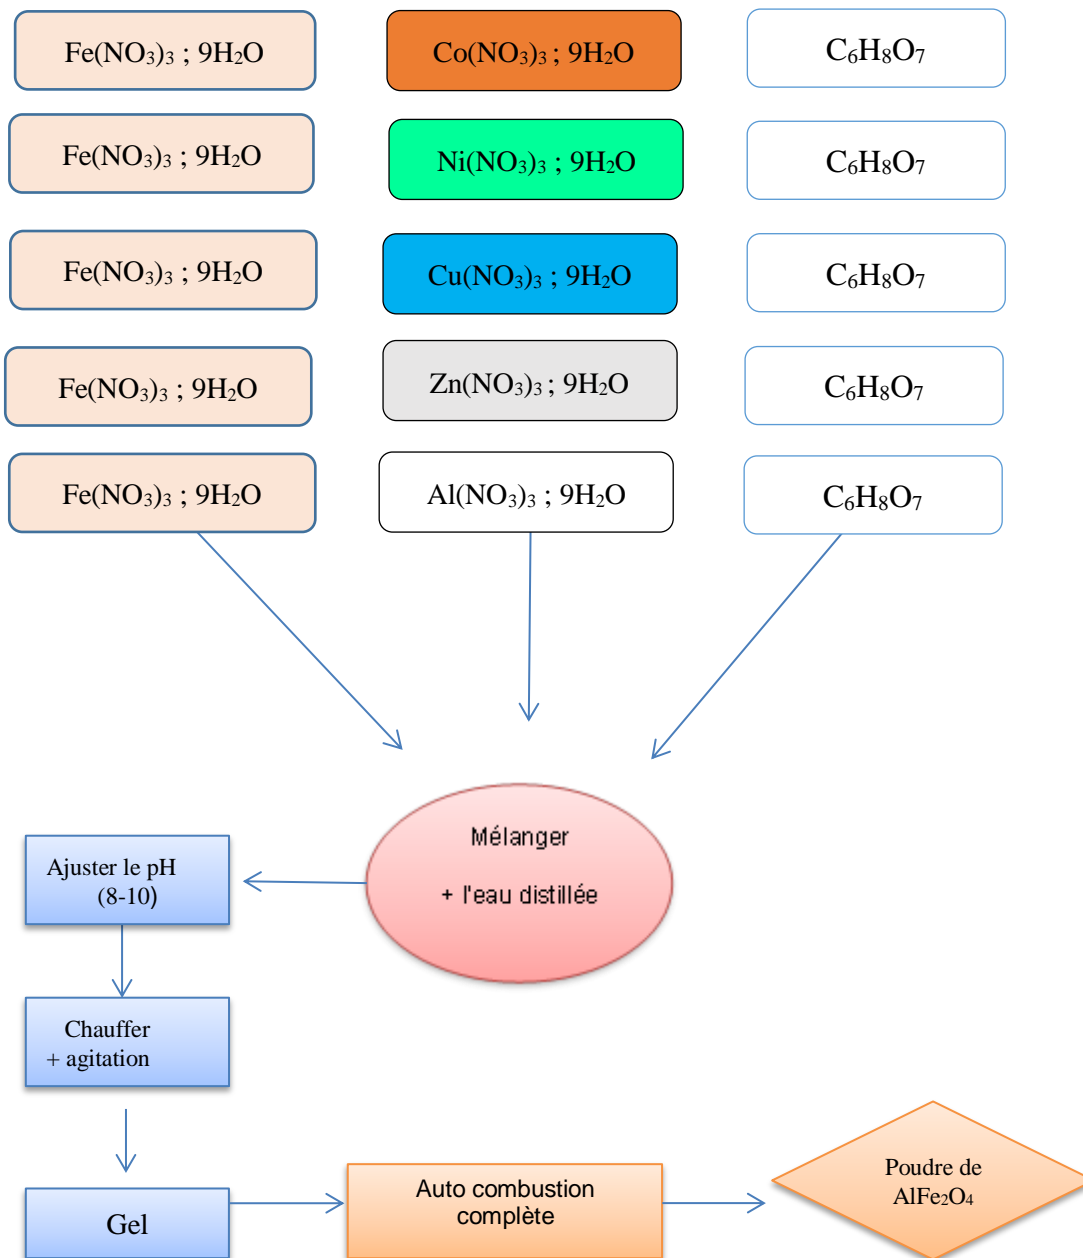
$Fe(NO_3)_3$ ; $9H_2O$

$Co(NO_3)_3$ ; $9H_2O$

$C_6H_8O_7$

$Fe(NO_3)_3$ ; $9H_2O$

$Ni(NO_3)_3$ ; $9H_2O$

$C_6H_8O_7$

$Fe(NO_3)_3$ ; $9H_2O$

$Cu(NO_3)_3$ ; $9H_2O$

$C_6H_8O_7$

$Fe(NO_3)_3$ ; $9H_2O$

$Zn(NO_3)_3$ ; $9H_2O$

$C_6H_8O_7$

$Fe(NO_3)_3$ ; $9H_2O$

$Al(NO_3)_3$ ; $9H_2O$

$C_6H_8O_7$

Mélanger

+ l'eau distillée

Ajuster le pH (8-10)

Chauffer + agitation

Gel

Auto combustion complète

Poudre de $AlFe_2O_4$